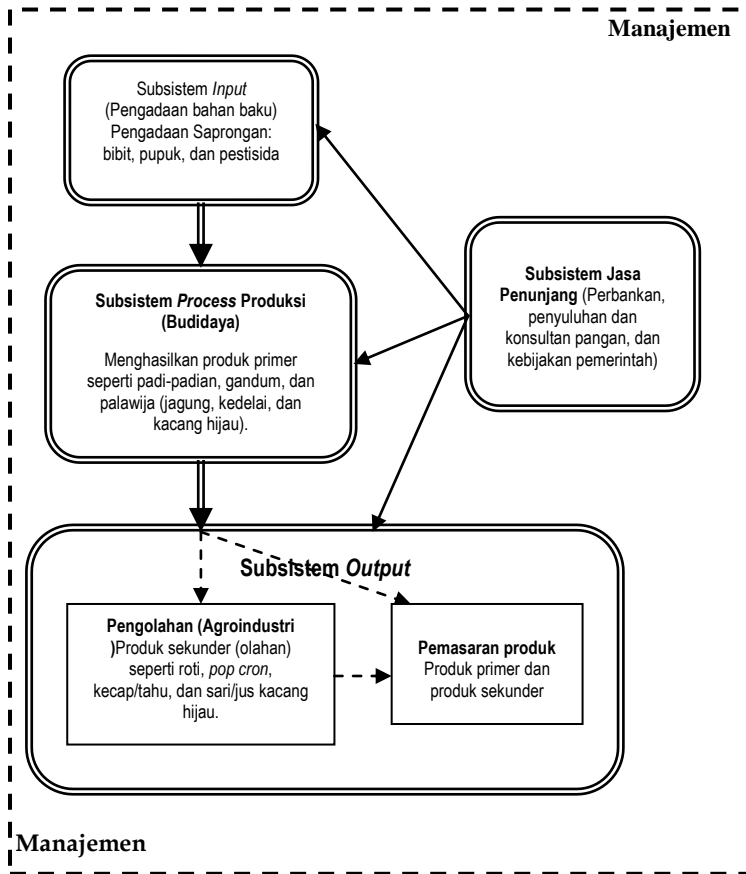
Manajemen

Subsistem Input (Pengadaan bahan baku) Pengadaan Saprongan: bibit, pupuk, dan pestisida

Subsistem Process Produksi (Budidaya)

Menghasilkan produk primer seperti padi-padian, gandum, dan palawija (jagung, kedelai, dan kacang hijau).

Subsistem Jasa Penunjang (Perbankan, penyuluhan dan konsultan pangan, dan kebijakan pemerintah)

Subsistem Output

Pengolahan (Agroindustri )Produk sekunder (olahan) seperti roti, pop cron, kecap/tahu, dan sari/jus kacang hijau.

Pemasaran produk Produk primer dan produk sekunder

Manajemen